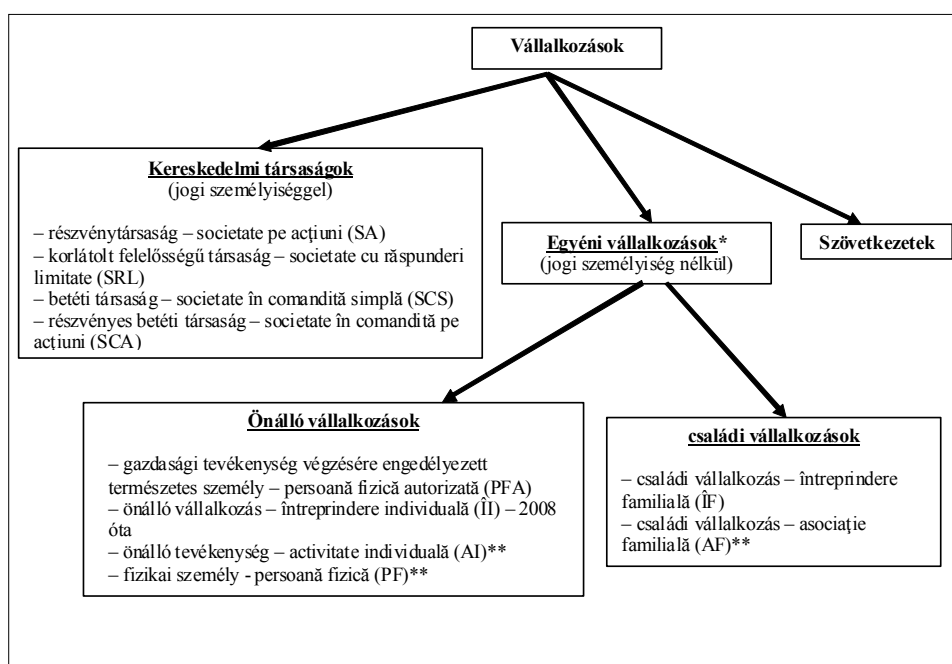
Vállalkozások

Kereskedelmi társaságok
(jogi személyiséggel)

– részvénytársaság – societate pe acțiuni (SA)
– korlátolt felelősségű társaság – societate cu răspunderi limitate (SRL)
– betéti társaság – societate în comandită simplă (SCS)
– részvényes betéti társaság – societate în comandită pe acțiuni (SCA)

Egyéni vállalkozások*
(jogi személyiség nélkül)

Szövetkezetek

Önálló vállalkozások

– gazdasági tevékenység végzésére engedélyezett természetes személy – persoană fizică autorizată (PFA)
– önálló vállalkozás – întreprindere individuală (ÎI) – 2008 óta
– önálló tevékenység – activitate individuală (AI)**
– fizikai személy - persoană fizică (PF)**

családi vállalkozások

– családi vállalkozás – întreprindere familială (ÎF)
– családi vállalkozás – asociaţie familială (AF)**